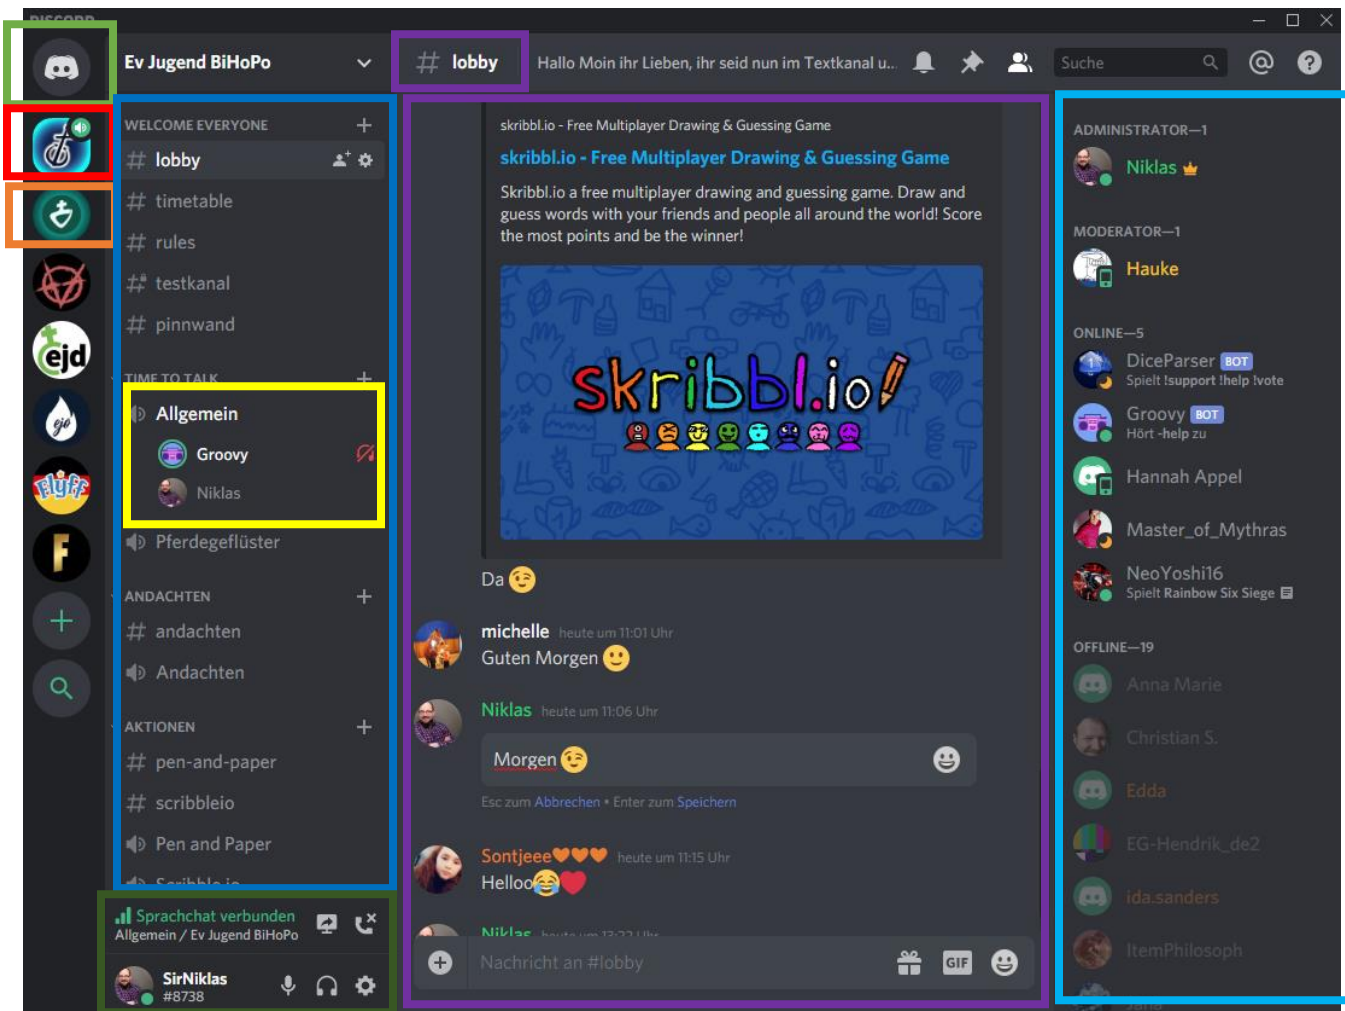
DISCORD

ejd

Ev Jugend BiHoPo

# lobby

Hallo Moin ihr Lieben, ihr seid nun im Textkanal u...

Suche

WELCOME EVERYONE

# lobby
# timetable
# rules
# testkanal
# pinnwand

TIME TO TALK

Allgemein
Groovy
Niklas

Pferdegeflüster

ANDACHTEN

# andachten
Andachten

AKTIONEN

# pen-and-paper
# scribbleio
Pen and Paper
Scribble.io

Sprachchat verbunden
Allgemein / Ev Jugend BiHoPo

SirNiklas
#8738

skribbl.io - Free Multiplayer Drawing & Guessing Game

skribbl.io - Free Multiplayer Drawing & Guessing Game

Skribbl.io a free multiplayer drawing and guessing game. Draw and guess words with your friends and people all around the world! Score the most points and be the winner!

skribbl.io!

Da 😉

michelle heute um 11:01 Uhr
Guten Morgen 🙂

Niklas heute um 11:06 Uhr
Morgen 😉

Esc zum Abbrechen • Enter zum Speichern

Sontjeee🧡🧡🧡 heute um 11:15 Uhr
Helloo😂❤️

Niklas heute um 13:22 Uhr

Nachricht an #lobby

GIF

ADMINISTRATOR—1
Niklas

MODERATOR—1
Hauke

ONLINE—5
DiceParser BOT
Spielt !support !help !vote
Groovy BOT
Hört -help zu
Hannah Appel
Master_of_Mythras
NeoYoshi16
Spielt Rainbow Six Siege

OFFLINE—19
Anna Marie
Christian S.
Edda
EG-Hendrik_de2
ida.sanders
ItemPhilosoph
Jana